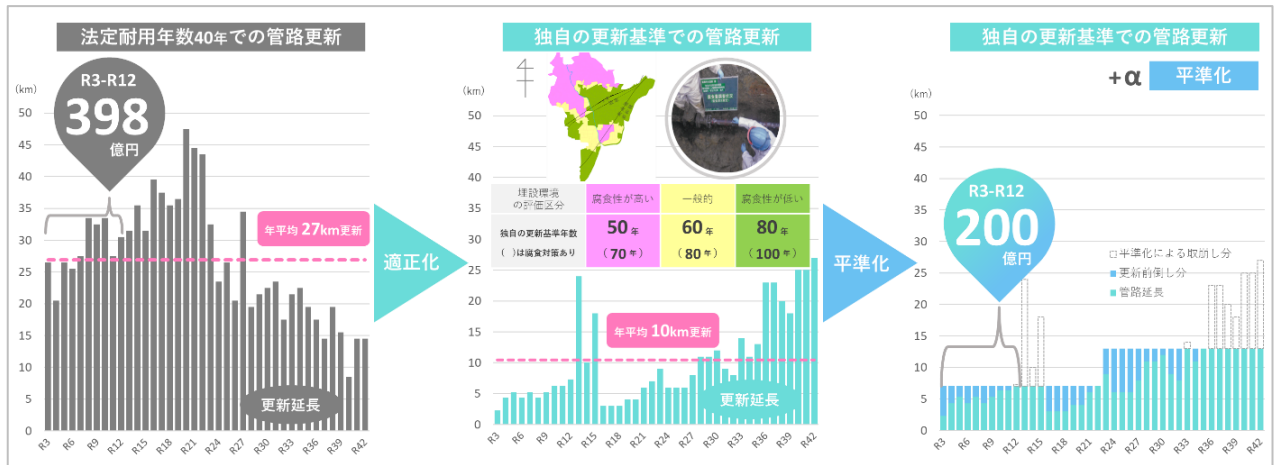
法定耐用年数40年での管路更新

(km)
R3-R12
398
億円

年平均 27km更新

更新延長

50 45 40 35 30 25 20 15 10 5 0

R3 R6 R9 R12 R15 R18 R21 R24 R27 R30 R33 R36 R39 R42

適正化

独自の更新基準での管路更新

(km)

| 埋設環境の評価区分 | 腐食性が高い | 一般的 | 腐食性が低い |
|---|---|---|---|
| 独自の更新基準年数 ( )は腐食対策あり | 50年 (70年) | 60年 (80年) | 80年 (100年) |

年平均 10km更新

更新延長

50 45 40 35 30 25 20 15 10 5 0

R3 R6 R9 R12 R15 R18 R21 R24 R27 R30 R33 R36 R39 R42

平準化

独自の更新基準での管路更新

+α 平準化

(km)
R3-R12
200
億円

□ 平準化による取崩し分
■ 更新前倒し分
■ 管路延長

50 45 40 35 30 25 20 15 10 5 0

R3 R6 R9 R12 R15 R18 R21 R24 R27 R30 R33 R36 R39 R42